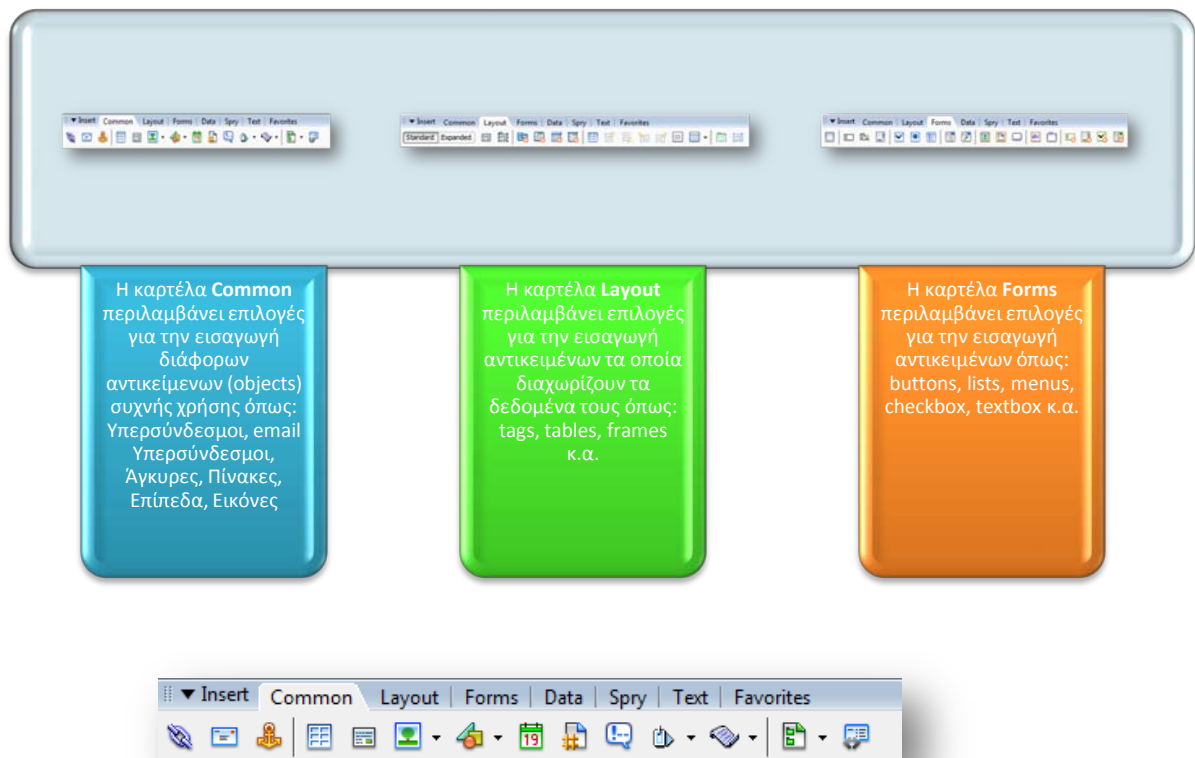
▼ Insert Common Layout Forms Data Spry Text Favorites

▼ Insert Common Layout Forms Data Spry Text Favorites
Standard Expanded

▼ Insert Common Layout Forms Data Spry Text Favorites

Η καρτέλα **Common** περιλαμβάνει επιλογές για την εισαγωγή διάφορων αντικείμενων (objects) συχνής χρήσης όπως: Υπερσύνδεσμοι, email Υπερσύνδεσμοι, Άγκυρες, Πίνακες, Επίπεδα, Εικόνες

Η καρτέλα **Layout** περιλαμβάνει επιλογές για την εισαγωγή αντικειμένων τα οποία διαχωρίζουν τα δεδομένα τους όπως: tags, tables, frames κ.α.

Η καρτέλα **Forms** περιλαμβάνει επιλογές για την εισαγωγή αντικειμένων όπως: buttons, lists, menus, checkbox, textbox κ.α.

▼ Insert Common Layout Forms Data Spry Text Favorites